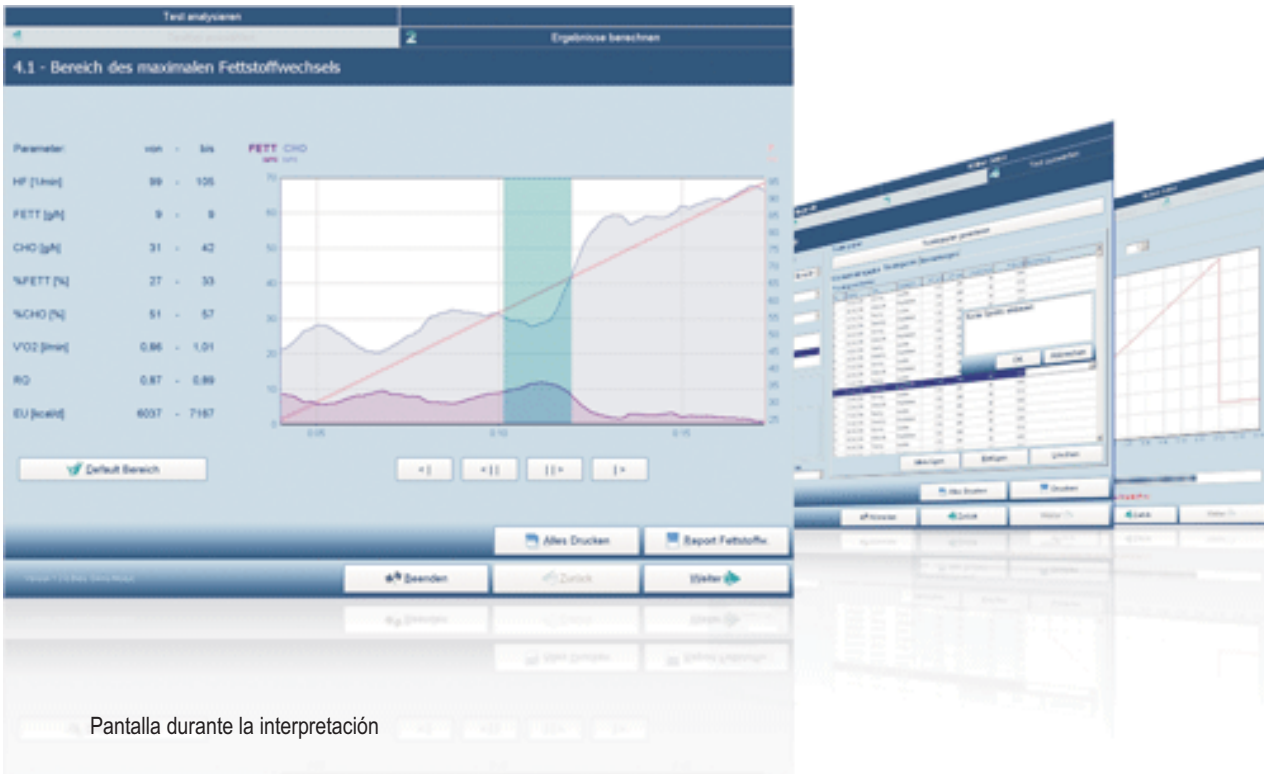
Test analysieren

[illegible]

2 Ergebnisse berechnen

4.1 - Bereich des maximalen Fettstoffwechsels

| Parameter: | von | - | bis |
|---|---|---|---|
| HF [1/min] | 99 | - | 105 |
| FETT [g/h] | 9 | - | 9 |
| CHO [g/h] | 31 | - | 42 |
| %FETT [%] | 27 | - | 33 |
| %CHO [%] | 51 | - | 57 |
| VO2 [l/min] | 0,86 | - | 1,01 |
| RQ | 0,87 | - | 0,89 |
| EU [kcal/d] | 6037 | - | 7167 |

FETT CHO

70 60 50 40 30 20 10 0

95 90 85 80 75 70 65 60 55 50 45 40 35 30 25

0:05 0:10 0:15

Default Bereich

<| <|| ||> |>

Alles Drucken

Report Fettstoffw.

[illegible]

Beenden

Zurück

Weiter

Pantalla durante la interpretación